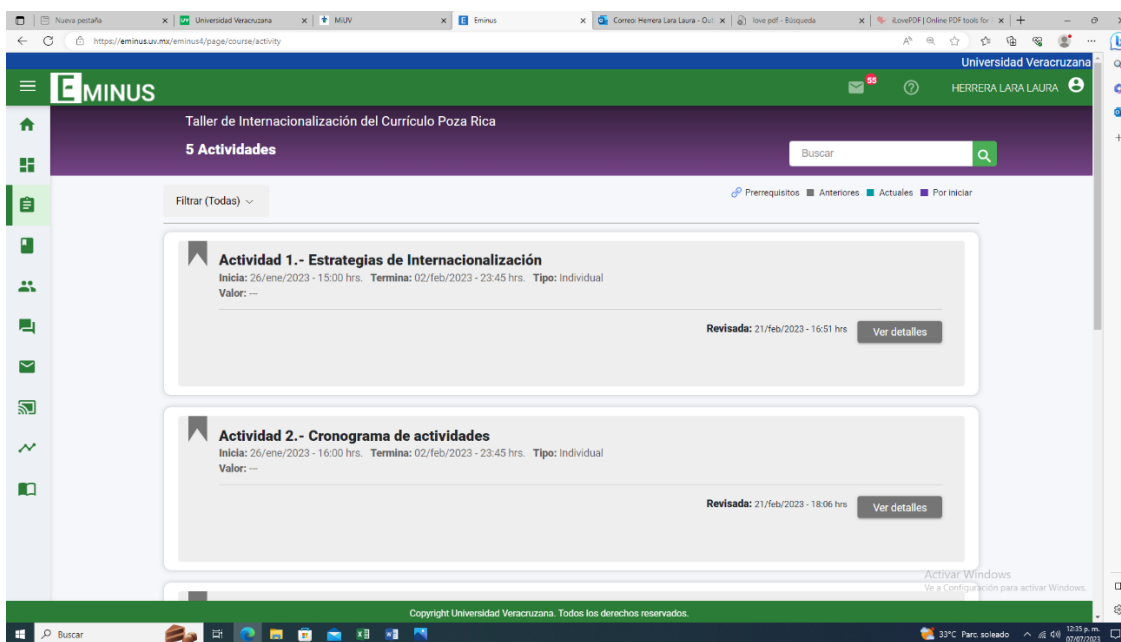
Nueva pestaña | Universidad Veracruzana | MiUV | Eminus | Correo: Herrera Lara Laura - Out | love pdf - Búsqueda | iLovePDF | Online PDF tools for

https://eminus.uv.mx/eminus4/page/course/activity

Universidad Veracruzana

EMINUS

55

HERRERA LARA LAURA

Taller de Internacionalización del Currículo Poza Rica

5 Actividades

Buscar

Filtrar (Todas)

Prerrequisitos Anteriores Actuales Por iniciar

Actividad 1.- Estrategias de Internacionalización
Inicia: 26/ene/2023 - 15:00 hrs. Termina: 02/feb/2023 - 23:45 hrs. Tipo: Individual
Valor: ---

Revisada: 21/feb/2023 - 16:51 hrs Ver detalles

Actividad 2.- Cronograma de actividades
Inicia: 26/ene/2023 - 16:00 hrs. Termina: 02/feb/2023 - 23:45 hrs. Tipo: Individual
Valor: ---

Revisada: 21/feb/2023 - 18:06 hrs Ver detalles

Activar Windows
Ve a Configuración para activar Windows.

Copyright Universidad Veracruzana. Todos los derechos reservados.

Buscar

33°C Parc. soleado 12:35 p. m. 07/07/2023